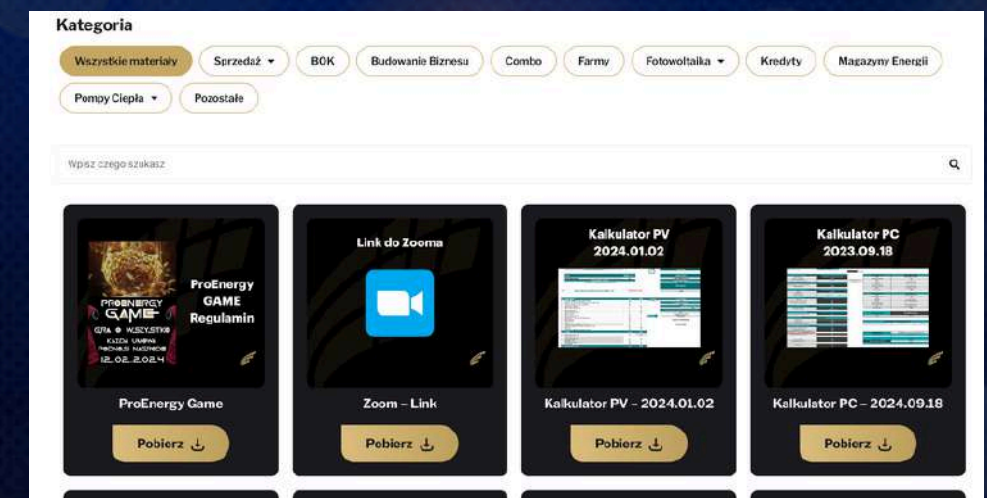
Kategoria

Wszystkie materiały | Sprzedaż ▾ | BOK | Budowanie Biznesu | Combo | Farmy | Fotowoltaika ▾ | Kredyty | Magazyny Energii | Pompy Ciepła ▾ | Pozostałe

Wpisz czego szukasz

PROENERGY GAME GRA O WSZYSTKO KAŻDA UMOWA PROMUJE NAGRODĘ 12.02.2024

ProEnergy GAME Regulamin

ProEnergy Game

Pobierz

Link do Zooma

Zoom – Link

Pobierz

Kalkulator PV 2024.01.02

Kalkulator PV – 2024.01.02

Pobierz

Kalkulator PC 2023.09.18

Kalkulator PC – 2024.09.18

Pobierz